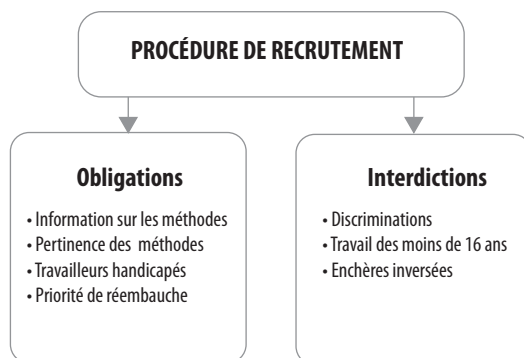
PROCÉDURE DE RECRUTEMENT

Obligations

• Information sur les méthodes
• Pertinence des méthodes
• Travailleurs handicapés
• Priorité de réembauche

Interdictions

• Discriminations
• Travail des moins de 16 ans
• Enchères inversées